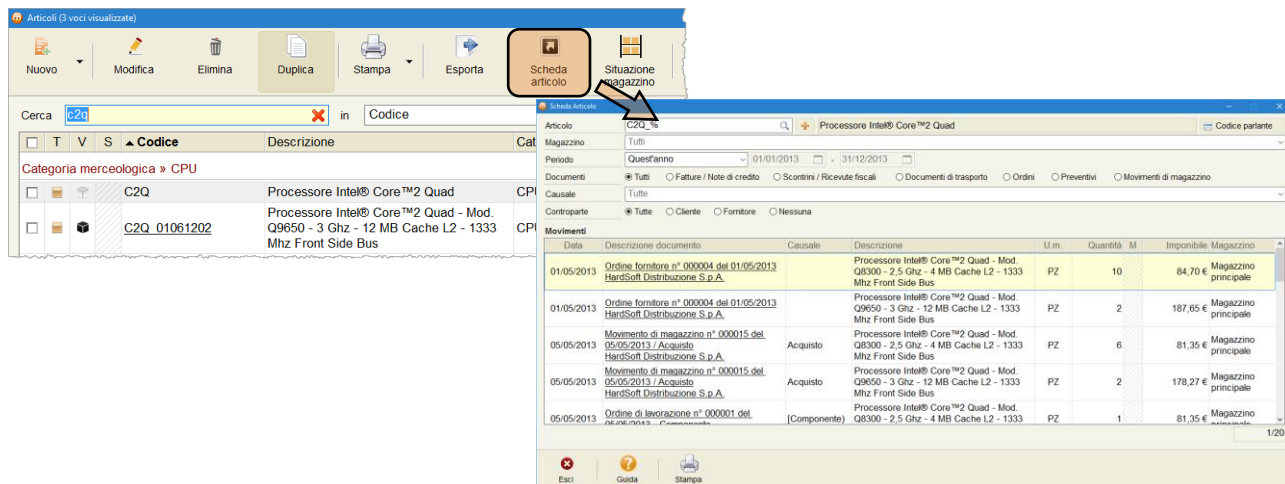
Articoli (3 voci visualizzate)

Nuovo | Modifica | Elimina | Duplica | Stampa | Esporta | Scheda articolo | Situazione magazzino

Cerca c2q in Codice

| T | V | S | ▲ Codice | Descrizione | Cat |
|---|---|---|---|---|---|
| Categoria merceologica » CPU | | | | | |
| | | | C2Q | Processore Intel® Core™2 Quad | CPU |
| | | | C2Q_01061202 | Processore Intel® Core™2 Quad - Mod. Q9650 - 3 Ghz - 12 MB Cache L2 - 1333 Mhz Front Side Bus | CPU |

Scheda Articolo

Articolo C2Q_% Processore Intel® Core™2 Quad Codice parlante
Magazzino Tutti
Periodo Quest'anno 01/01/2013 - 31/12/2013
Documenti ● Tutti ○ Fatture / Note di credito ○ Scontrini / Ricevute fiscali ○ Documenti di trasporto ○ Ordini ○ Preventivi ○ Movimenti di magazzino
Causale Tutte
Controparte ● Tutte ○ Cliente ○ Fornitore ○ Nessuna

Movimenti

| Data | Descrizione documento | Causale | Descrizione | U.m. | Quantità | M | Imponibile | Magazzino |
|---|---|---|---|---|---|---|---|---|
| 01/05/2013 | Ordine fornitore n° 000004 del 01/05/2013 HardSoft Distribuzione S.p.A. | | Processore Intel® Core™2 Quad - Mod. Q8300 - 2,5 Ghz - 4 MB Cache L2 - 1333 Mhz Front Side Bus | PZ | 10 | | 84,70 € | Magazzino principale |
| 01/05/2013 | Ordine fornitore n° 000004 del 01/05/2013 HardSoft Distribuzione S.p.A. | | Processore Intel® Core™2 Quad - Mod. Q9650 - 3 Ghz - 12 MB Cache L2 - 1333 Mhz Front Side Bus | PZ | 2 | | 187,65 € | Magazzino principale |
| 05/05/2013 | Movimento di magazzino n° 000015 del 05/05/2013 / Acquisto HardSoft Distribuzione S.p.A. | Acquisto | Processore Intel® Core™2 Quad - Mod. Q8300 - 2,5 Ghz - 4 MB Cache L2 - 1333 Mhz Front Side Bus | PZ | 6 | | 81,35 € | Magazzino principale |
| 05/05/2013 | Movimento di magazzino n° 000015 del 05/05/2013 / Acquisto HardSoft Distribuzione S.p.A. | Acquisto | Processore Intel® Core™2 Quad - Mod. Q9650 - 3 Ghz - 12 MB Cache L2 - 1333 Mhz Front Side Bus | PZ | 2 | | 178,27 € | Magazzino principale |
| 05/05/2013 | Ordine di lavorazione n° 000001 del 05/05/2013 - Componente | [Componente] | Processore Intel® Core™2 Quad - Mod. Q8300 - 2,5 Ghz - 4 MB Cache L2 - 1333 | PZ | 1 | | 81,35 € | Magazzino |

1/20

Esci | Guida | Stampa